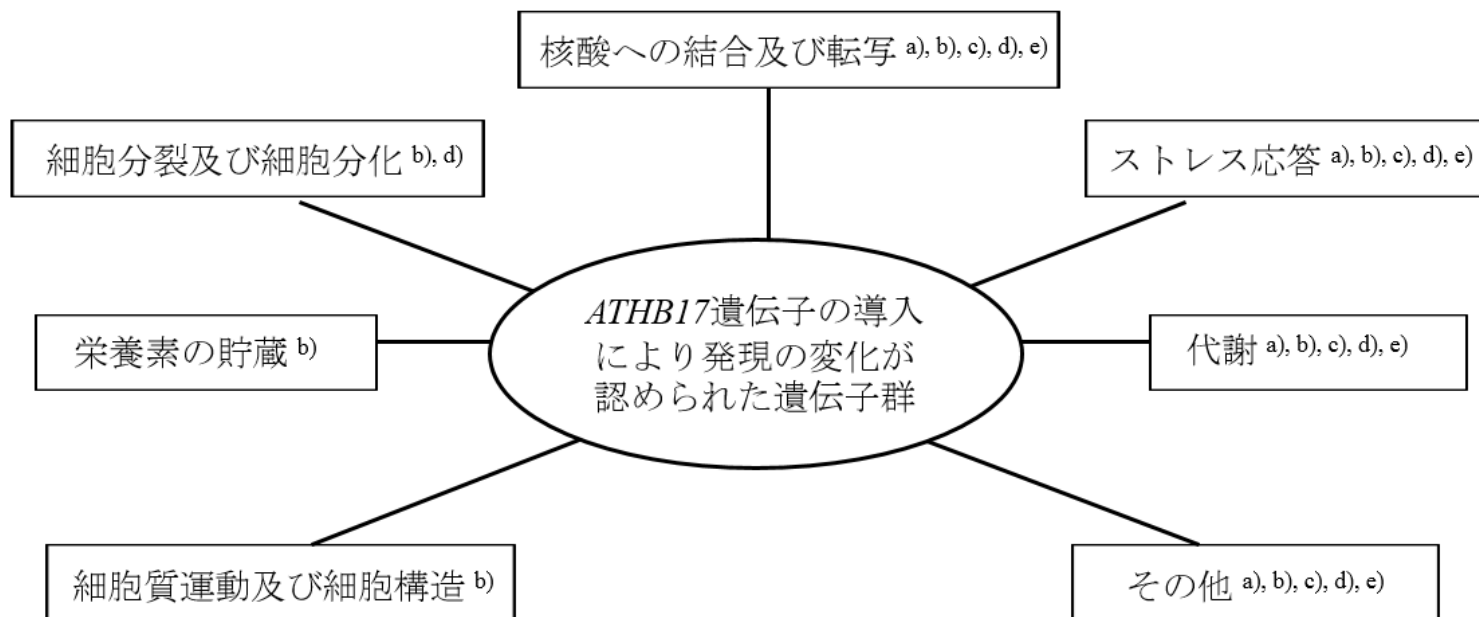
核酸への結合及び転写 a), b), c), d), e)

細胞分裂及び細胞分化 b), d)

ストレス応答 a), b), c), d), e)

ATHB17遺伝子の導入により発現の変化が認められた遺伝子群

栄養素の貯蔵 b)

代謝 a), b), c), d), e)

細胞質運動及び細胞構造 b)

その他 a), b), c), d), e)